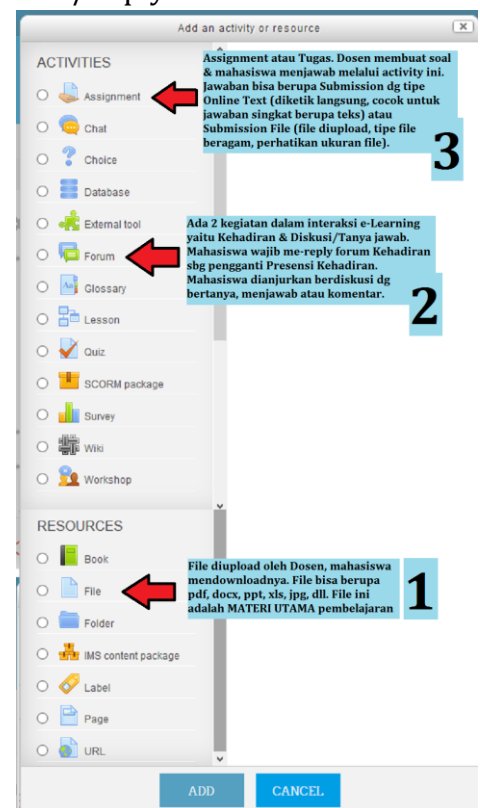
Add an activity or resource

ACTIVITIES

Assignment

Chat

Choice

Database

External tool

Forum

Glossary

Lesson

Quiz

SCORM package

Survey

Wiki

Workshop

Assignment atau Tugas. Dosen membuat soal & mahasiswa menjawab melalui activity ini. Jawaban bisa berupa Submission dg tipe Online Text (diketik langsung, cocok untuk jawaban singkat berupa teks) atau Submission File (file diupload, tipe file beragam, perhatikan ukuran file).

3

Ada 2 kegiatan dalam interaksi e-Learning yaitu Kehadiran & Diskusi/Tanya jawab. Mahasiswa wajib me-reply forum Kehadiran sbg pengganti Presensi Kehadiran. Mahasiswa dianjurkan berdiskusi dg bertanya, menjawab atau komentar.

2

RESOURCES

Book

File

Folder

IMS content package

Label

Page

URL

File diupload oleh Dosen, mahasiswa mendownloadnya. File bisa berupa pdf, docx, ppt, xls, jpg, dll. File ini adalah MATERI UTAMA pembelajaran

1

ADD

CANCEL